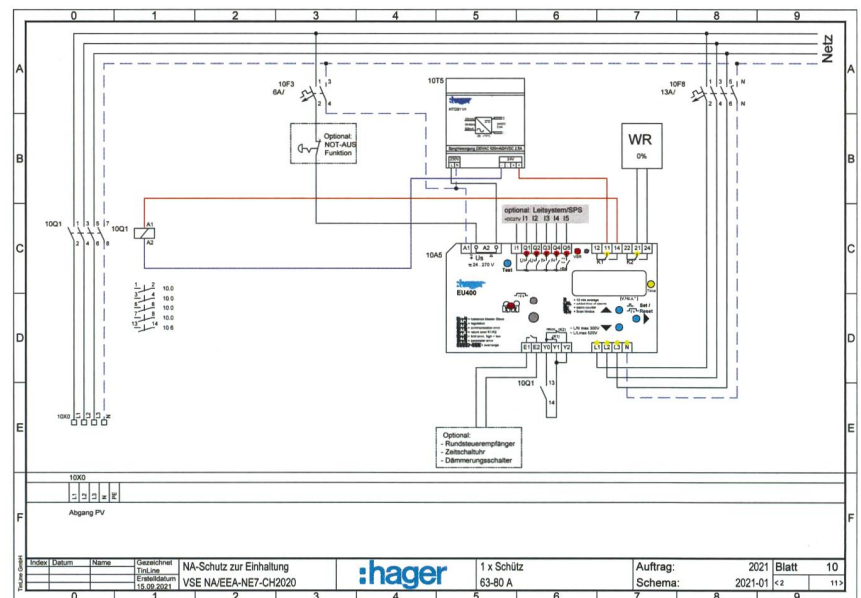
0 1 2 3 4 5 6 7 8 9

Netz

A B C D E F

10F3
6A/
1 3
2 4

10T5
hager
HTG911H

Optional:
NOT-AUS
Funktion

10F8
13A/
1 3 5 N
2 4 6 N

WR
0%

optional: Leitsystem/SPS
I1 I2 I3 I4 I5

10Q1
1 3 5 7
2 4 6 8
10Q1
A1
A2

A1 A2
Us
= 24 - 270 V
10A5
I1 Q1 Q2 Q3 Q4 Q5
12 11 14 22 21 24
K1 K2
Test

hager
EU400

Set / Reset

E1 E2 Y0 Y1 Y2
L1 L2 L3 N

10Q1
13
14

1 2 10.0
3 4 10.0
5 6 10.0
7 8 10.0
13 14 10.6

10X0
L1 L2 L3 N

Optional:
- Rundsteuerempfänger
- Zeitschaltuhr
- Dämmerungsschalter

10X0
L1 L2 L3 N PE
Abgang PV

| Index | Datum | Name | Gezeichnet TinLine | NA-Schutz zur Einhaltung | :hager | 1 x Schütz | Auftrag: | 2021 | Blatt | 10 |
|---|---|---|---|---|---|---|---|---|---|---|
| | | | Erstelldatum 15.09.2021 | VSE NA/EEA-NE7-CH2020 | | 63-80 A | Schema: | 2021-01 | <2 | 11> |

TinLine GmbH